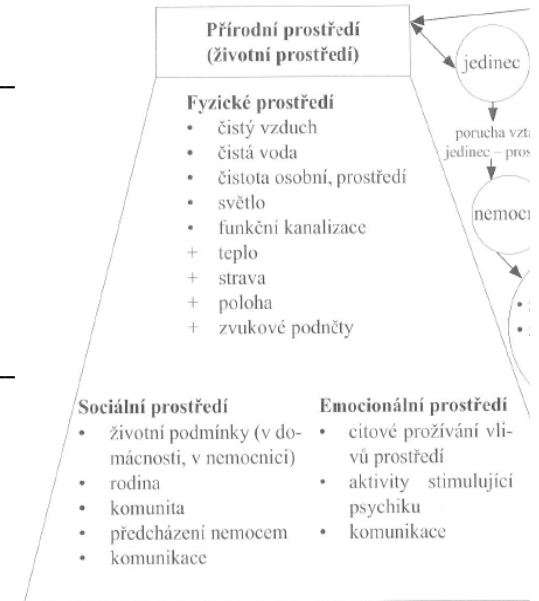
Přírodní prostředí
(životní prostředí)

jedinec

porucha vzt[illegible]
jedinec – pros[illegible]

nemoc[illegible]

Fyzické prostředí
• čistý vzduch
• čistá voda
• čistota osobní, prostředí
• světlo
• funkční kanalizace
+ teplo
+ strava
+ poloha
+ zvukové podněty

Sociální prostředí
• životní podmínky (v domácnosti, v nemocnici)
• rodina
• komunita
• předcházení nemocem
• komunikace

Emocionální prostředí
• citové prožívání vlivů prostředí
• aktivity stimulující psychiku
• komunikace